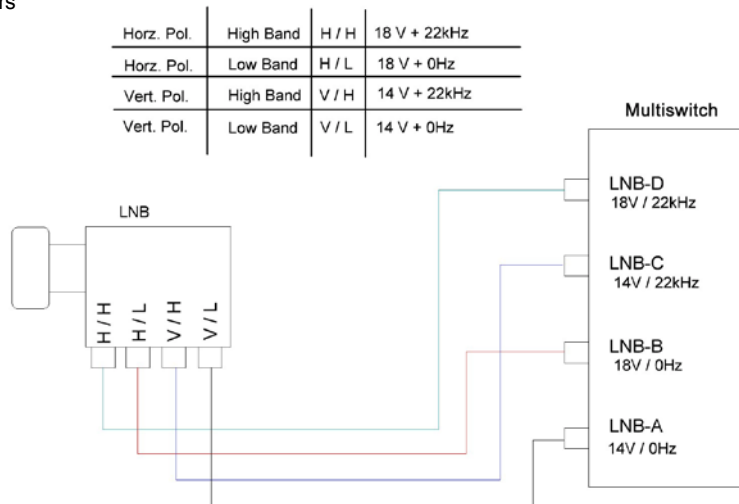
| Horz. Pol. | High Band | H / H | 18 V + 22kHz |
|---|---|---|---|
| Horz. Pol. | Low Band | H / L | 18 V + 0Hz |
| Vert. Pol. | High Band | V / H | 14 V + 22kHz |
| Vert. Pol. | Low Band | V / L | 14 V + 0Hz |

Multiswitch

LNB

H / H
H / L
V / H
V / L

LNB-D
18V / 22kHz

LNB-C
14V / 22kHz

LNB-B
18V / 0Hz

LNB-A
14V / 0Hz